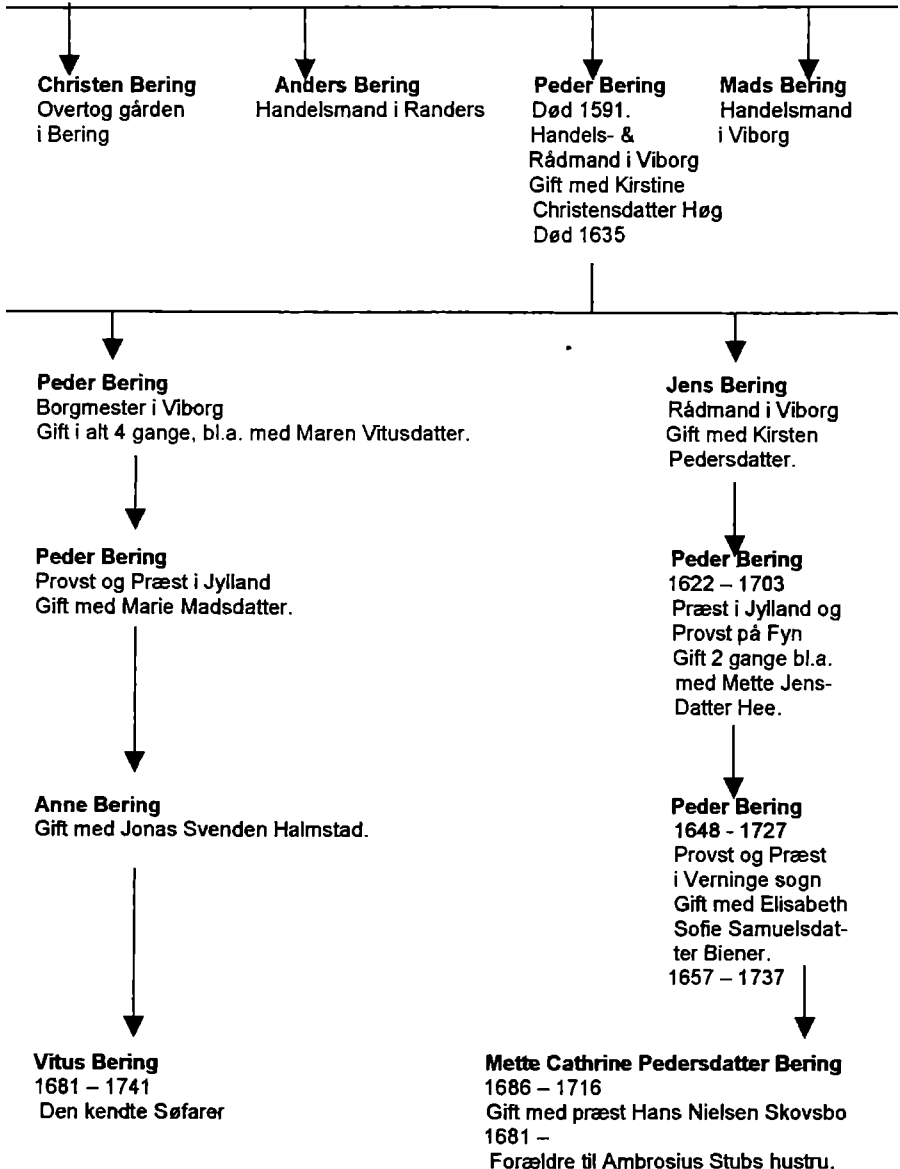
**Christen Bering**
Overtog gården i Bering

**Anders Bering**
Handelsmand i Randers

**Peder Bering**
Død 1591.
Handels- & Rådmand i Viborg
Gift med Kirstine Christensdatter Høg
Død 1635

**Mads Bering**
Handelsmand i Viborg

**Peder Bering**
Borgmester i Viborg
Gift i alt 4 gange, bl.a. med Maren Vitusdatter.

**Peder Bering**
Provst og Præst i Jylland
Gift med Marie Madsdatter.

**Anne Bering**
Gift med Jonas Svenden Halmstad.

**Vitus Bering**
1681 – 1741
Den kendte Søfarer

**Jens Bering**
Rådmand i Viborg
Gift med Kirsten Pedersdatter.

**Peder Bering**
1622 – 1703
Præst i Jylland og Provst på Fyn
Gift 2 gange bl.a. med Mette Jens-Datter Hee.

**Peder Bering**
1648 - 1727
Provst og Præst i Verninge sogn
Gift med Elisabeth Sofie Samuelsdatter Biener.
1657 – 1737

**Mette Cathrine Pedersdatter Bering**
1686 – 1716
Gift med præst Hans Nielsen Skovsbo
1681 –
Forældre til Ambrosius Stubs hustru.